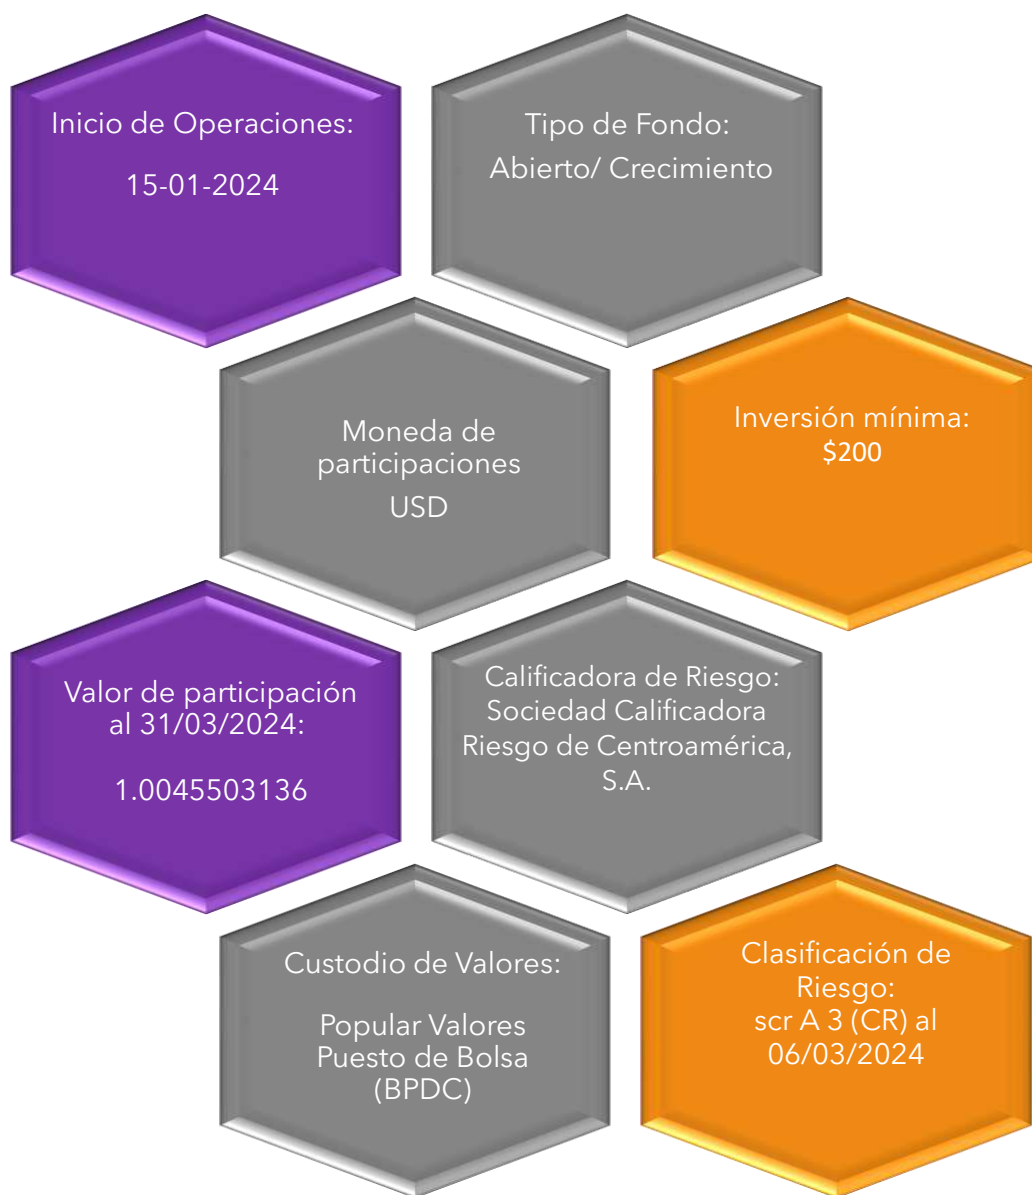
Inicio de Operaciones:

15-01-2024

Tipo de Fondo:
Abierto/ Crecimiento

Moneda de participaciones
USD

Inversión mínima:
$200

Valor de participación al 31/03/2024:

1.0045503136

Calificadora de Riesgo:
Sociedad Calificadora Riesgo de Centroamérica, S.A.

Custodio de Valores:

Popular Valores Puesto de Bolsa (BPDC)

Clasificación de Riesgo:
scr A 3 (CR) al 06/03/2024